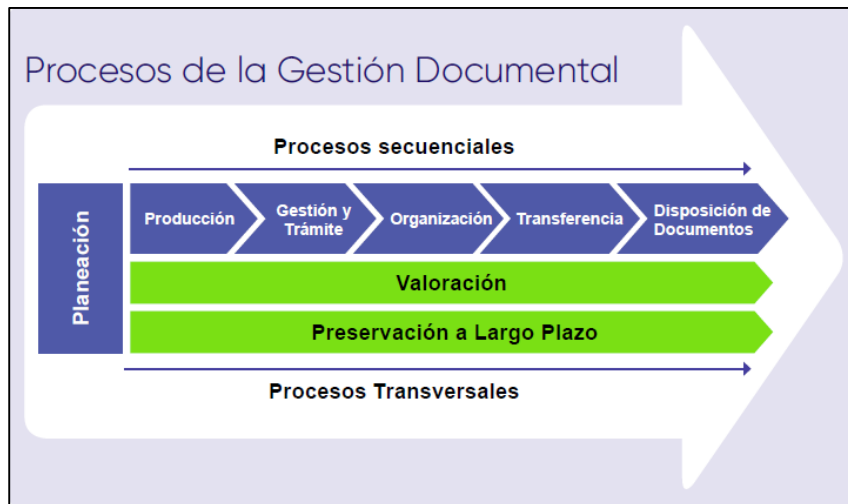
Procesos de la Gestión Documental

Procesos secuenciales

Planeación

Producción

Gestión y Trámite

Organización

Transferencia

Disposición de Documentos

Valoración

Preservación a Largo Plazo

Procesos Transversales